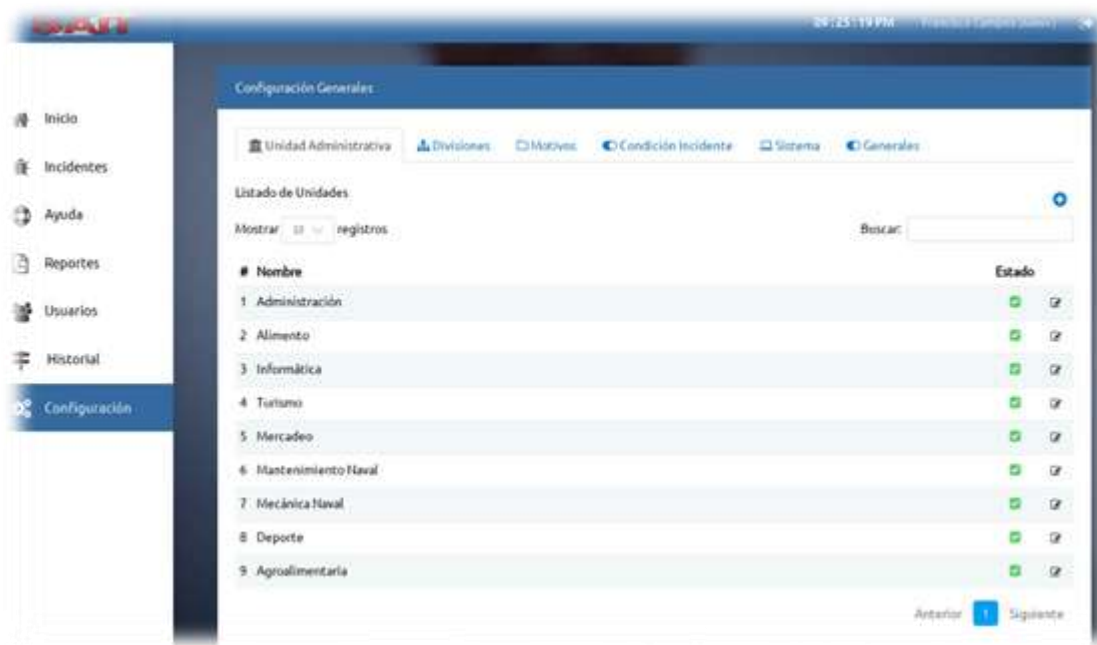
SAN

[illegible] PM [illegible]

Inicio
Incidentes
Ayuda
Reportes
Usuarios
Historial
Configuración

Configuración Generales

Unidad Administrativa | Divisiones | Motivos | Condición Incidente | Sistema | Generales

Listado de Unidades

Mostrar 10 registros

Buscar:

| # | Nombre | Estado |
|---|---|---|
| 1 | Administración | |
| 2 | Alimento | |
| 3 | Informática | |
| 4 | Turismo | |
| 5 | Mercadeo | |
| 6 | Mantenimiento Naval | |
| 7 | Mecánica Naval | |
| 8 | Deporte | |
| 9 | Agroalimentaria | |

Anterior 1 Siguiente